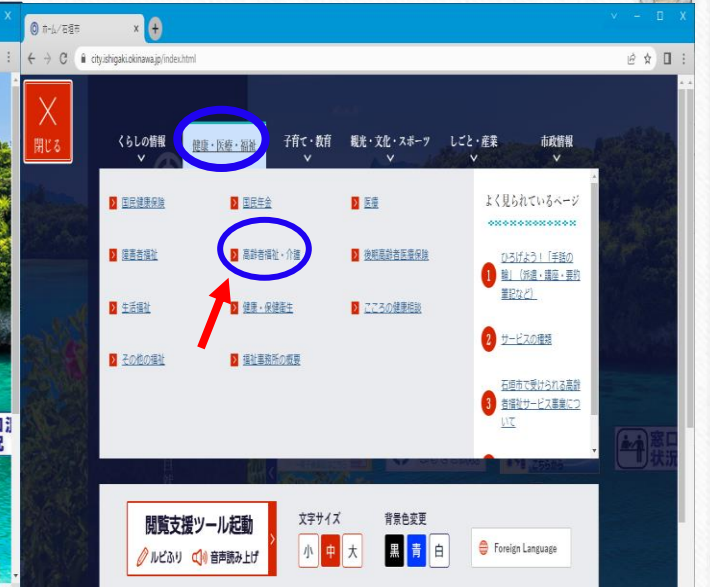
ホーム／石垣市
city.ishigaki.okinawa.jp/index.html

X
閉じる

くらしの情報
健康・医療・福祉
子育て・教育
観光・文化・スポーツ
しごと・産業
市政情報

国民健康保険
国民年金
医療
障害者福祉
高齢者福祉・介護
後期高齢者医療保険
生活福祉
健康・保健衛生
こころの健康相談
その他の福祉
福祉事務所の概要

よく見られているページ
1 ひろげよう！「手話の輪」（所遣・講座・要約筆記など）
2 サービスの種類
3 石垣市で受けられる高齢者福祉サービス事業について

閲覧支援ツール起動
ルビふり 音声読み上げ
文字サイズ
小 中 大
背景色変更
黒 青 白
Foreign Language